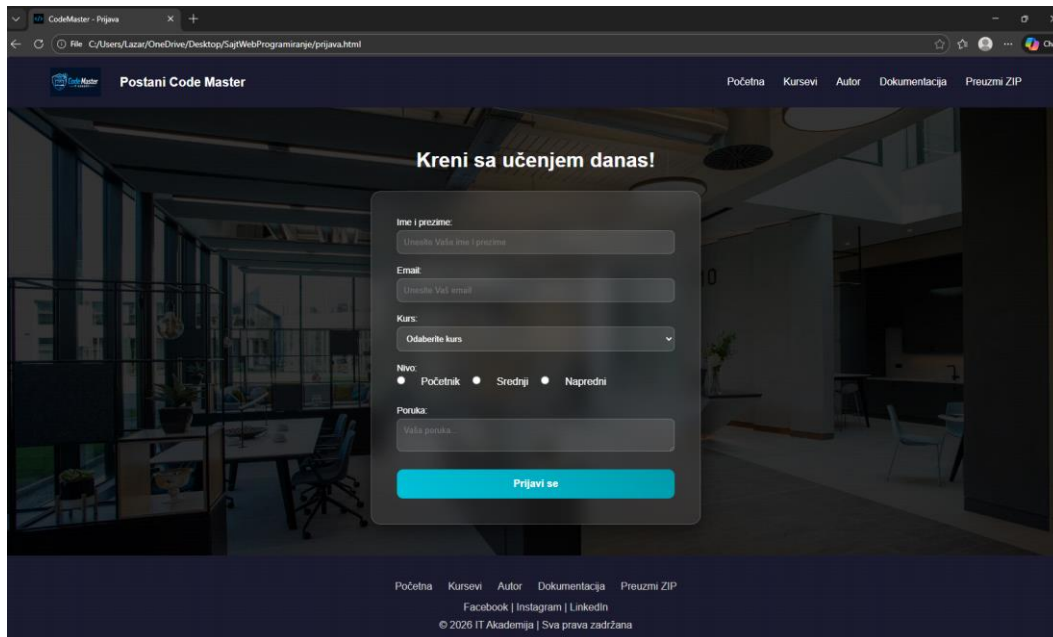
CodeMaster - Prijava

File C:/Users/Lazar/OneDrive/Desktop/SajtWebProgramiranje/prijava.html

Code Master

Postani Code Master

Početna Kursevi Autor Dokumentacija Preuzmi ZIP

Kreni sa učenjem danas!

Ime i prezime:

Unesite Vaše ime i prezime

Email:

Unesite Vaš email

Kurs:

Odaberite kurs

Nivo:

Početnik Srednji Napredni

Poruka:

Vaša poruka

Prijavi se

Početna Kursevi Autor Dokumentacija Preuzmi ZIP

Facebook | Instagram | LinkedIn

© 2026 IT Akademija | Sva prava zadržana